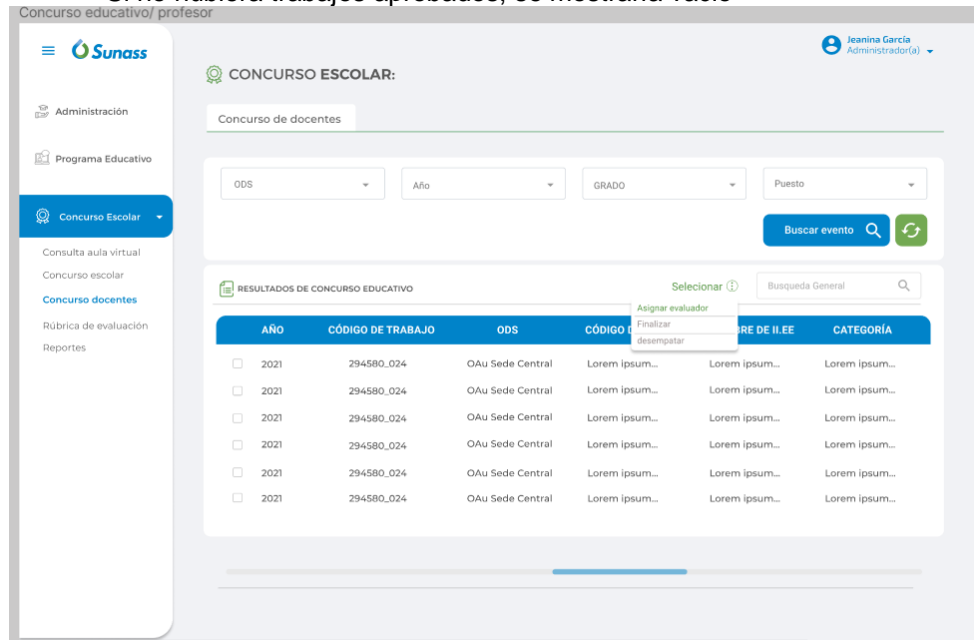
Concurso educativo/ profesor

Sunass

Jeanina García
Administrador(a)

CONCURSO ESCOLAR:

Administración

Concurso de docentes

Programa Educativo

ODS
Año
GRADO
Puesto

Concurso Escolar

Buscar evento

Consulta aula virtual
Concurso escolar
Concurso docentes
Rúbrica de evaluación
Reportes

RESULTADOS DE CONCURSO EDUCATIVO

Selecionar

Busqueda General

Asignar evaluador
Finalizar
desempatar

| AÑO | CÓDIGO DE TRABAJO | ODS | CÓDIGO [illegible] | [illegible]BRE DE II.EE | CATEGORÍA |
|---|---|---|---|---|---|
| 2021 | 294580_024 | OAu Sede Central | Lorem ipsum... | Lorem ipsum... | Lorem ipsum... |
| 2021 | 294580_024 | OAu Sede Central | Lorem ipsum... | Lorem ipsum... | Lorem ipsum... |
| 2021 | 294580_024 | OAu Sede Central | Lorem ipsum... | Lorem ipsum... | Lorem ipsum... |
| 2021 | 294580_024 | OAu Sede Central | Lorem ipsum... | Lorem ipsum... | Lorem ipsum... |
| 2021 | 294580_024 | OAu Sede Central | Lorem ipsum... | Lorem ipsum... | Lorem ipsum... |
| 2021 | 294580_024 | OAu Sede Central | Lorem ipsum... | Lorem ipsum... | Lorem ipsum... |